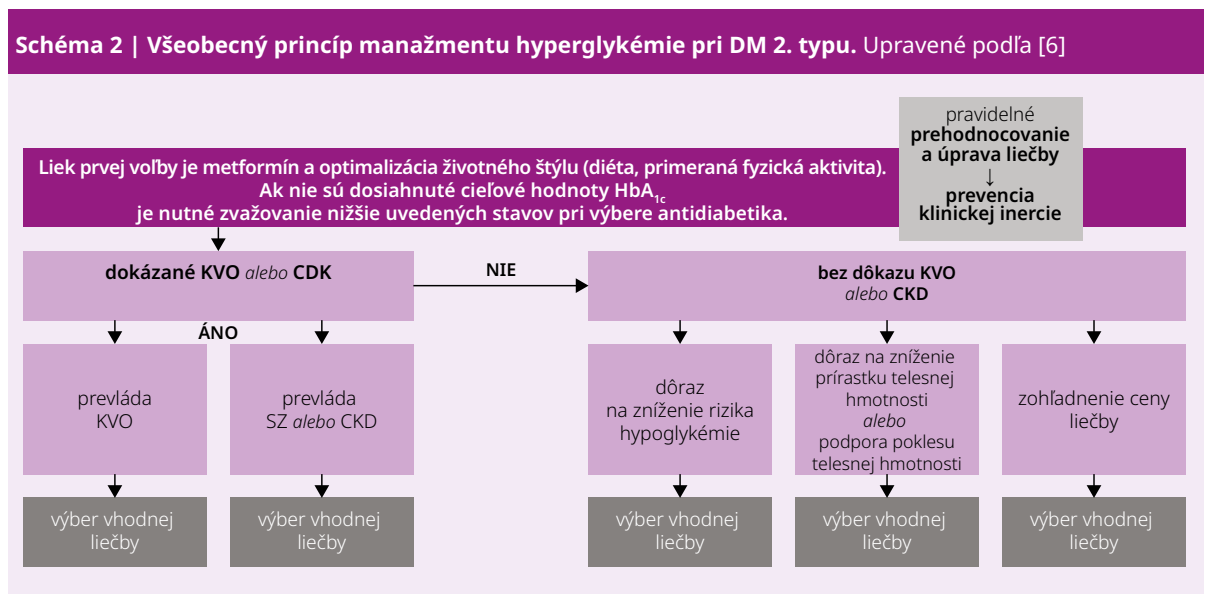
**Schéma 2 | Všeobecný princíp manažmentu hyperglykémie pri DM 2. typu.** Upravené podľa [6]

pravidelné **prehodnocovanie a úprava liečby**
↓
**prevencia klinickej inercie**

**Liek prvej voľby je metformín a optimalizácia životného štýlu (diéta, primeraná fyzická aktivita). Ak nie sú dosiahnuté cieľové hodnoty $HbA_{1c}$ je nutné zvažovanie nižšie uvedených stavov pri výbere antidiabetika.**

**dokázané KVO** *alebo* **CDK**

**NIE**

**bez dôkazu KVO** *alebo* **CKD**

**ÁNO**

prevláda KVO

prevláda SZ *alebo* CKD

dôraz na zníženie rizika hypoglykémie

dôraz na zníženie prírastku telesnej hmotnosti *alebo* podpora poklesu telesnej hmotnosti

zohľadnenie ceny liečby

výber vhodnej liečby

výber vhodnej liečby

výber vhodnej liečby

výber vhodnej liečby

výber vhodnej liečby